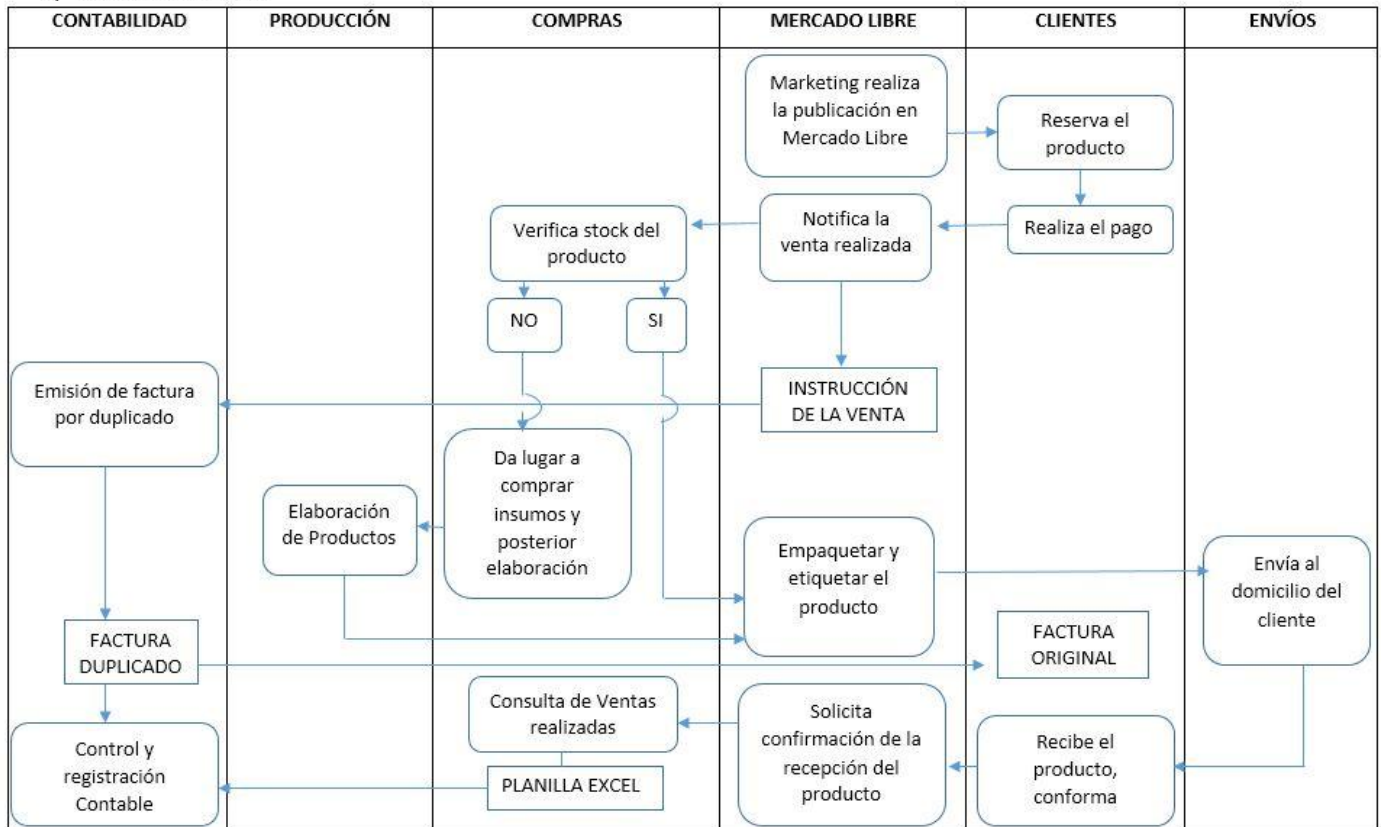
| CONTABILIDAD | PRODUCCIÓN | COMPRAS | MERCADO LIBRE | CLIENTES | ENVÍOS |
|---|---|---|---|---|---|

Marketing realiza la publicación en Mercado Libre

Reserva el producto

Realiza el pago

Notifica la venta realizada

Verifica stock del producto

NO

SI

INSTRUCCIÓN DE LA VENTA

Emisión de factura por duplicado

Da lugar a comprar insumos y posterior elaboración

Elaboración de Productos

Empaquetar y etiquetar el producto

Envía al domicilio del cliente

FACTURA DUPLICADO

FACTURA ORIGINAL

Consulta de Ventas realizadas

Solicita confirmación de la recepción del producto

Recibe el producto, conforma

Control y registración Contable

PLANILLA EXCEL